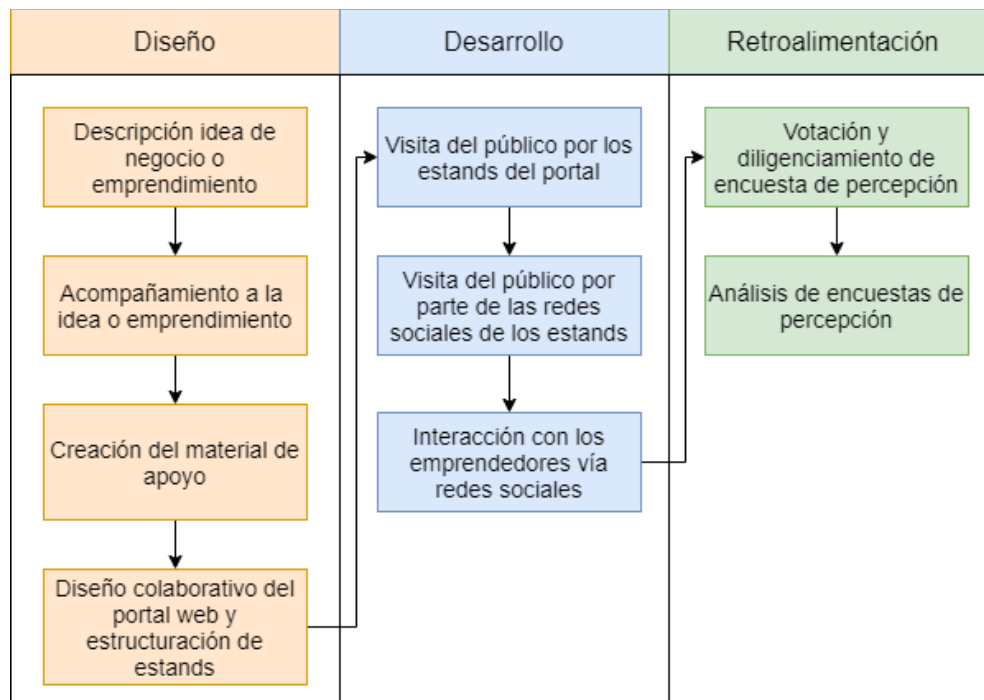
Diseño

Descripción idea de negocio o emprendimiento

Acompañamiento a la idea o emprendimiento

Creación del material de apoyo

Diseño colaborativo del portal web y estructuración de estands

Desarrollo

Visita del público por los estands del portal

Visita del público por parte de las redes sociales de los estands

Interacción con los emprendedores vía redes sociales

Retroalimentación

Votación y diligenciamiento de encuesta de percepción

Análisis de encuestas de percepción